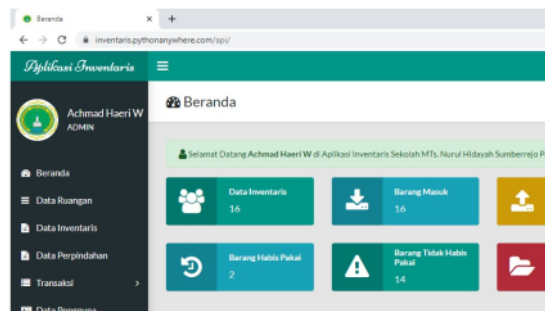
Beranda ×  +

← → C  inventaris.pythonanywhere.com/api/

Aplikasi Inventaris  ≡

Achmad Haeri W
ADMIN

Beranda
Data Ruangan
Data Inventaris
Data Perpindahan
Transaksi
Data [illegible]

Beranda

Selamat Datang Achmad Haeri W di Aplikasi Inventaris Sekolah MTs. Nurul Hidayah Sumberrejo P

Data Inventaris
16

Barang Masuk
16

Barang Habis Pakai
2

Barang Tidak Habis Pakai
14